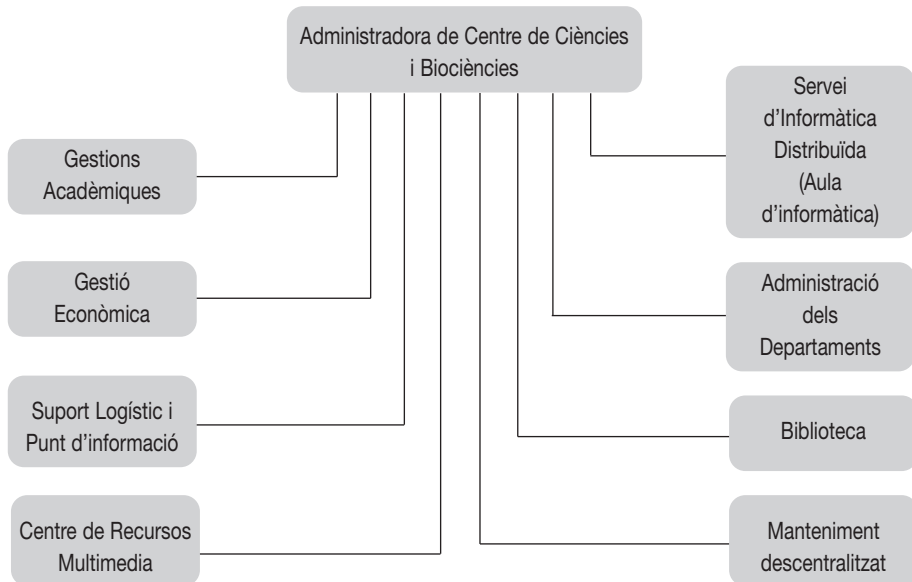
Administradora de Centre de Ciències i Biociències

Gestions Acadèmiques

Gestió Econòmica

Suport Logístic i Punt d'informació

Centre de Recursos Multimedia

Servei d'Informàtica Distribuïda (Aula d'informàtica)

Administració dels Departaments

Biblioteca

Manteniment descentralitzat